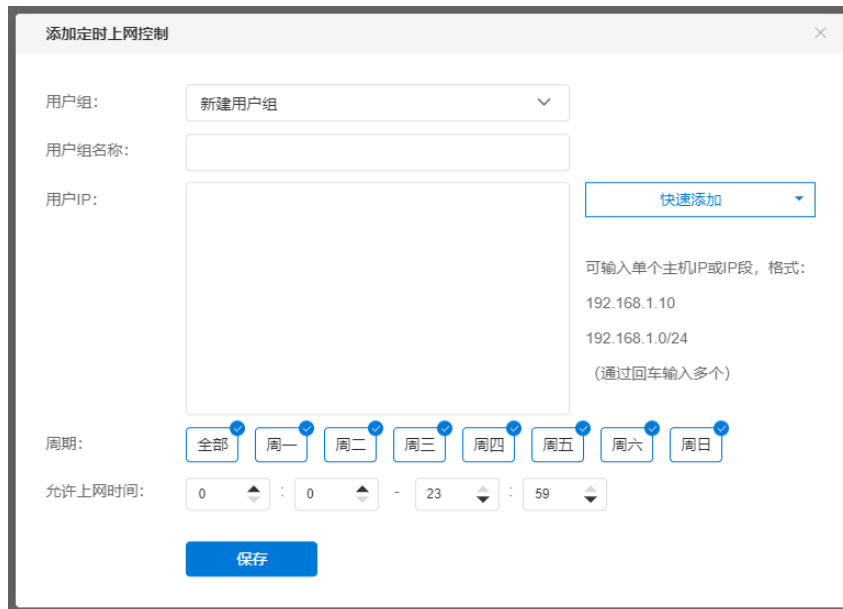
添加定时上网控制

×

用户组:

新建用户组

用户组名称:

用户IP:

快速添加

可输入单个主机IP或IP段，格式:

192.168.1.10

192.168.1.0/24

（通过回车输入多个）

周期:

全部 周一 周二 周三 周四 周五 周六 周日

允许上网时间:

0 : 0 - 23 : 59

保存